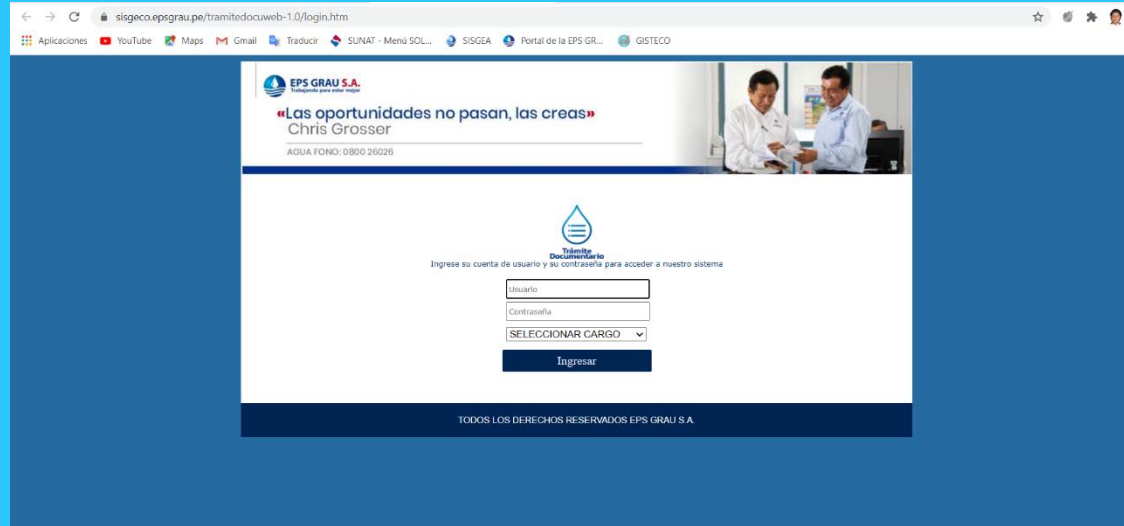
sisgeco.epsgrau.pe/tramitedocuweb-1.0/login.htm

Aplicaciones YouTube Maps Gmail Traducir SUNAT - Menú SOL... SISGEA Portal de la EPS GR... GISTECO

EPS GRAU S.A.
Trabajando para estar mejor

«Las oportunidades no pasan, las creas»
Chris Grosser

AGUA FONO: 0800 26026

Trámite Documentario

Ingresa su cuenta de usuario y su contraseña para acceder a nuestro sistema

Usuario

Contraseña

SELECCIONAR CARGO

Ingresar

TODOS LOS DERECHOS RESERVADOS EPS GRAU S.A.